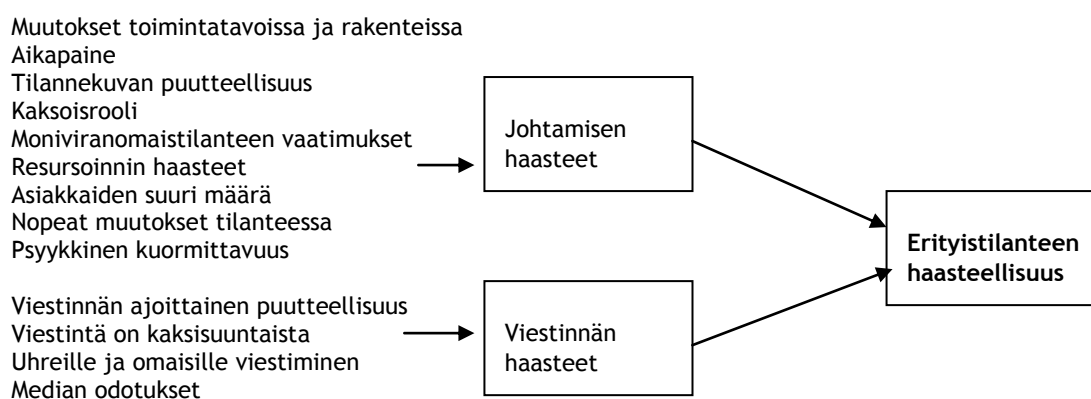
Muutokset toimintatavoissa ja rakenteissa
Aikapaine
Tilannekuvan puutteellisuus
Kaksoisrooli
Moniviranomaistilanteen vaatimukset
Resursoinnin haasteet
Asiakkaiden suuri määrä
Nopeat muutokset tilanteessa
Psyykkinen kuormittavuus

Johtamisen haasteet

Viestinnän ajoittainen puutteellisuus
Viestintä on kaksisuuntaista
Uhreille ja omaisille viestiminen
Median odotukset

Viestinnän haasteet

Erityistilanteen haasteellisuus